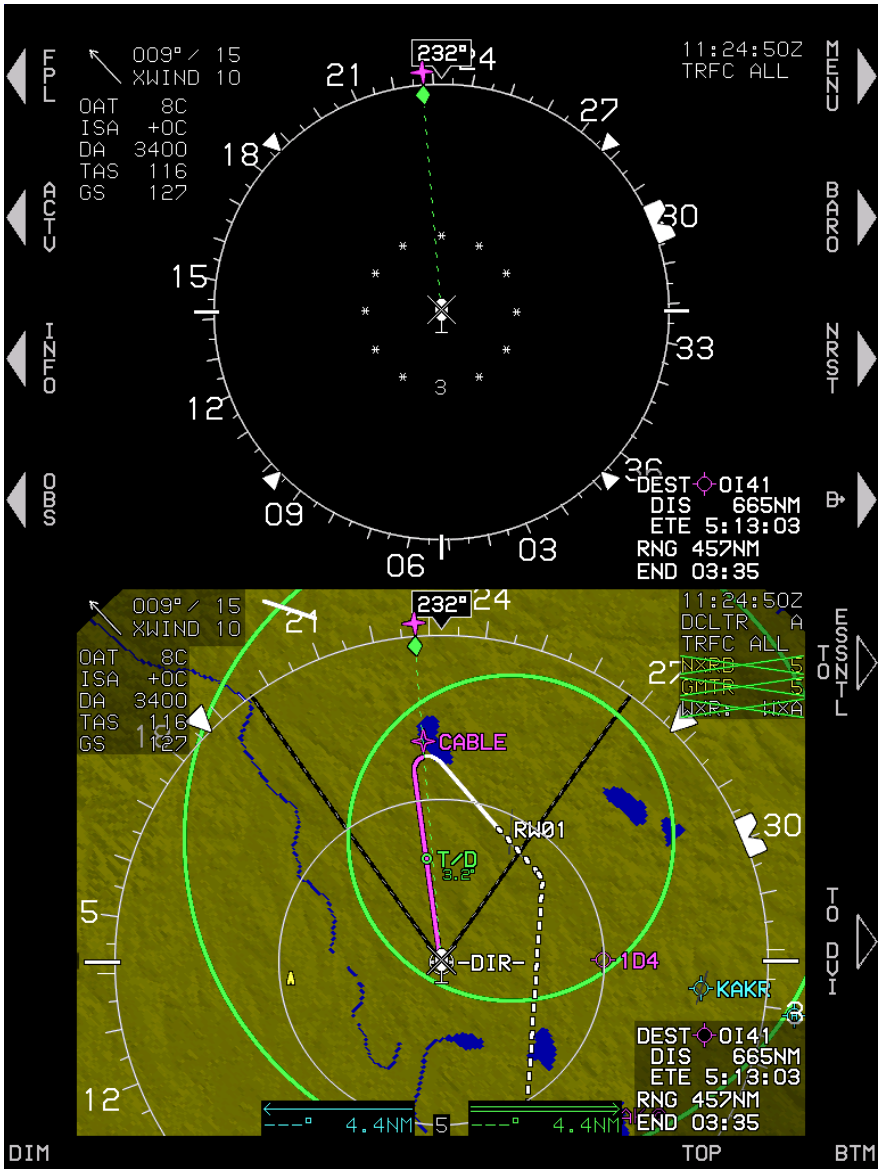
FPL
ACTV
INFO
OBS

009° / 15
XWIND 10
OAT 8C
ISA +0C
DA 3400
TAS 116
GS 127

232°
21
24
27
18
30
15
33
12
3
09
36
06
03

11:24:50Z
TRFC ALL

MENU
BARO
NRST

DEST OI41
DIS 665NM
ETE 5:13:03
RNG 457NM
END 03:35

009° / 15
XWIND 10
OAT 8C
ISA +0C
DA 3400
TAS 116
GS 127

232°
24
21
27
30
5
12

11:24:50Z
DCLTR A
TRFC ALL
NXRD 5
GMTR 5
WXR: WXA

CABLE
RW01
T/D
3.2°
-DIR-
1D4
KAKR

DEST OI41
DIS 665NM
ETE 5:13:03
RNG 457NM
END 03:35

TO ESSNTL
TO DVI

---° 4.4NM 5 ---° 4.4NM

DIM
TOP
BTM